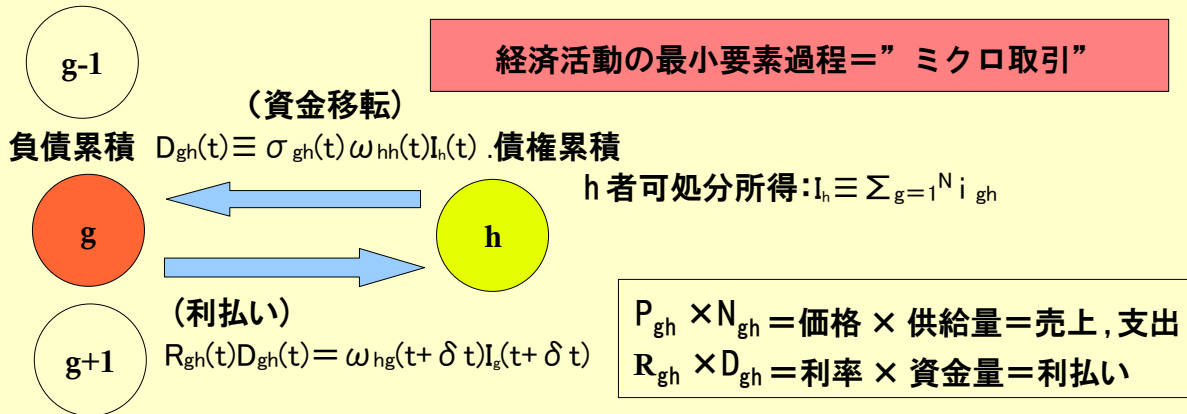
g-1

経済活動の最小要素過程＝”ミクロ取引”

（資金移転）

負債累積 $D_{gh}(t)\equiv\sigma_{gh}(t)\omega_{hh}(t)I_h(t)$ .債権累積

h者可処分所得：$I_h\equiv\sum_{g=1}^{N} i_{gh}$

g

h

（利払い）

g+1

$R_{gh}(t)D_{gh}(t)=\omega_{hg}(t+\delta t)I_g(t+\delta t)$

$P_{gh}\times N_{gh}$＝価格 × 供給量＝売上,支出
$R_{gh}\times D_{gh}$＝利率 × 資金量＝利払い